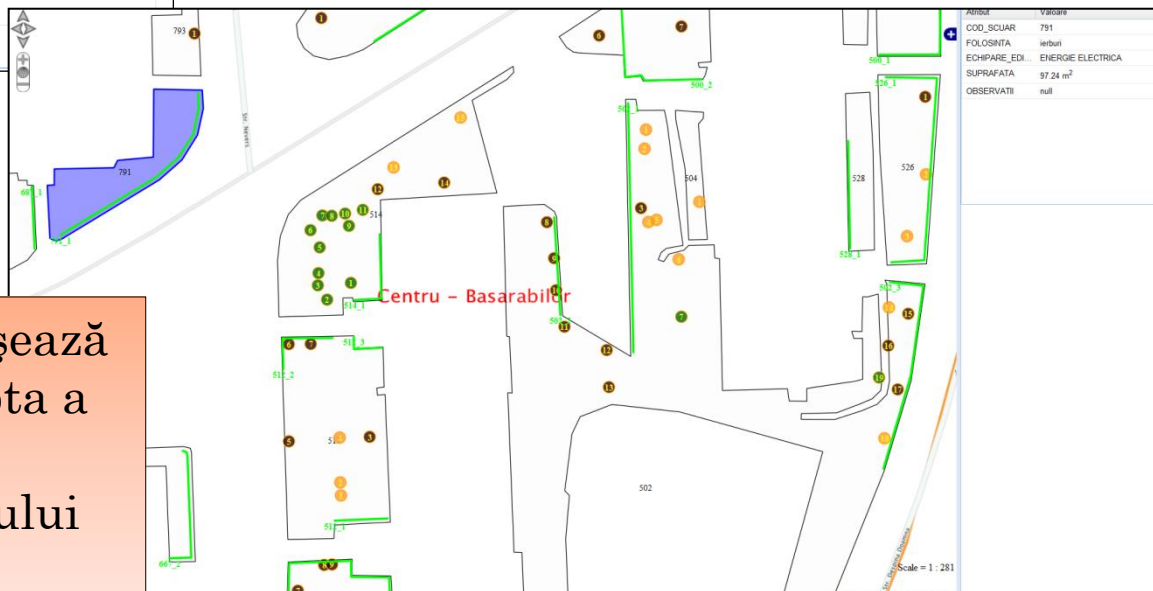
| Atribut | Valoare |
|---|---|
| COD_SCUAR | 791 |
| FOLOSINTA | ierburi |
| ECHIPARE_EDI... | ENERGIE ELECTRICA |
| SUPRAFATA | 97.24 $m^2$ |
| OBSERVATII | null |

793
791
Str. Nerers
Centru – Basarabilor
514
514_1
512_2
512_3
504
526
528
526_1
528_1
500_2
502_3
502
507
66
67
Scale = 1 : 281

şează
pta a
ului